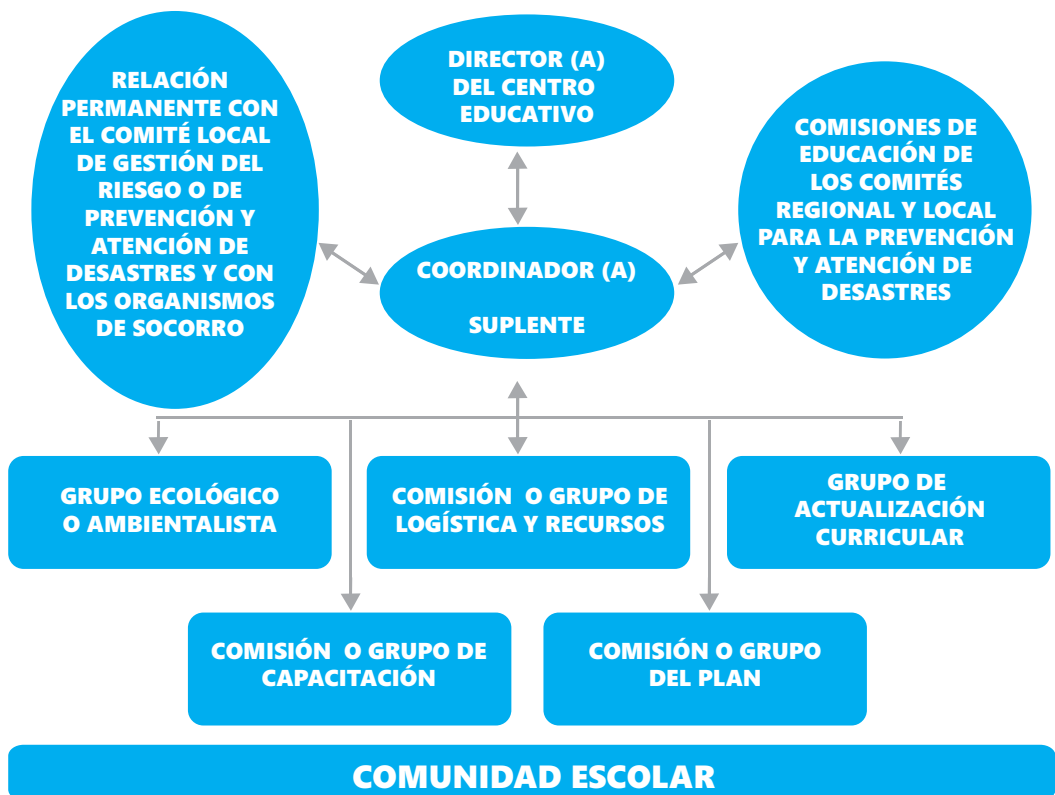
RELACIÓN PERMANENTE CON EL COMITÉ LOCAL DE GESTIÓN DEL RIESGO O DE PREVENCIÓN Y ATENCIÓN DE DESASTRES Y CON LOS ORGANISMOS DE SOCORRO

DIRECTOR (A) DEL CENTRO EDUCATIVO

COMISIONES DE EDUCACIÓN DE LOS COMITÉS REGIONAL Y LOCAL PARA LA PREVENCIÓN Y ATENCIÓN DE DESASTRES

COORDINADOR (A)

SUPLENTE

GRUPO ECOLÓGICO O AMBIENTALISTA

COMISIÓN O GRUPO DE LOGÍSTICA Y RECURSOS

GRUPO DE ACTUALIZACIÓN CURRICULAR

COMISIÓN O GRUPO DE CAPACITACIÓN

COMISIÓN O GRUPO DEL PLAN

COMUNIDAD ESCOLAR